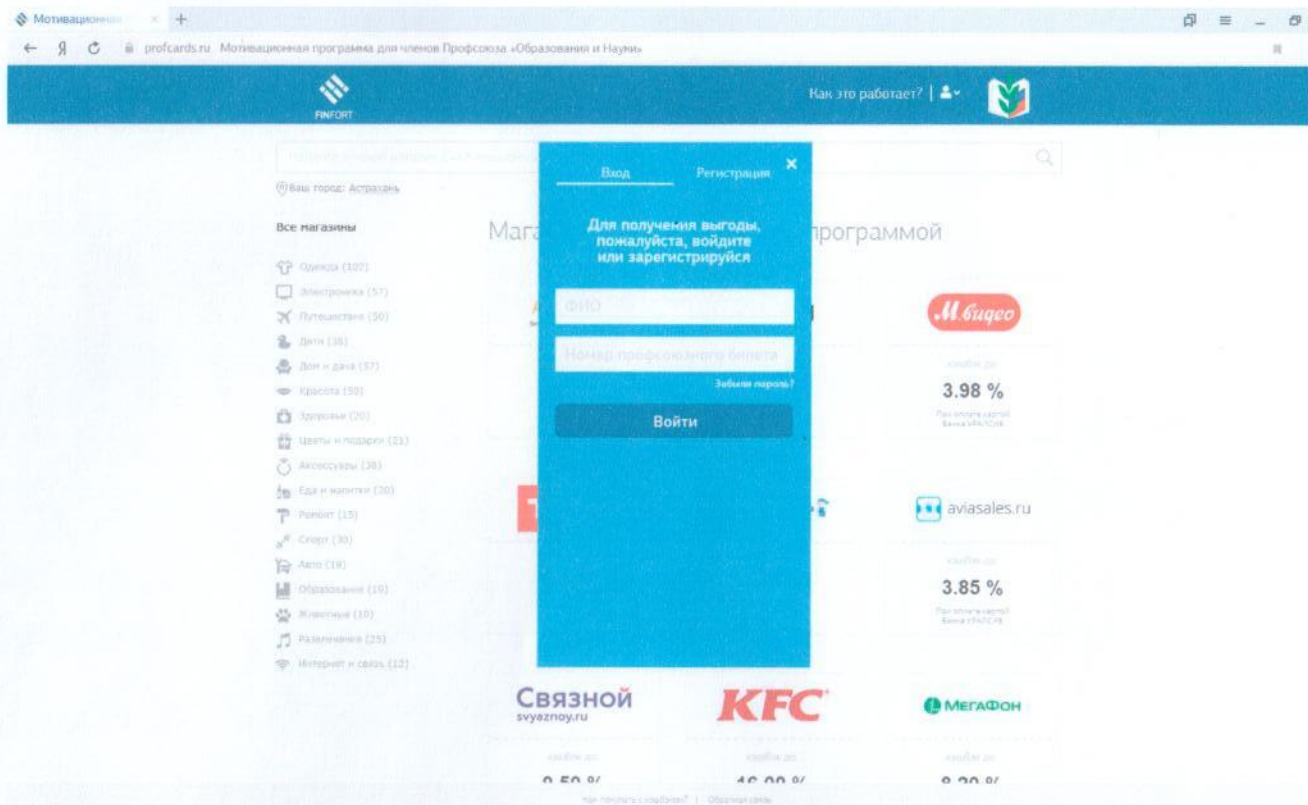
Мотивацион
profcards.ru Мотивационная программа для членов Профсоюза «Образования и Науки»

FINFORT

Как это работает? |

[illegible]

Ваш город: Астрахань

Все магазины

Одежда (107)
Электроника (57)
Путешествия (50)
Дети (38)
Дом и дача (37)
Красота (50)
Здоровье (20)
Цветы и подарки (21)
Аксессуары (38)
Еда и напитки (20)
Ремонт (15)
Спорт (30)
Авто (19)
Образование (10)
Животные (10)
Развлечения (25)
Интернет и связь (12)

Мага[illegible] программой

Вход
Регистрация

Для получения выгоды, пожалуйста, войдите или зарегистрируйся

ФИО

Номер профсоюзного билета

Забыли пароль?

Войти

М.видео

кэшбэк до
3.98 %
При оплате картой Банка УРАЛСИБ

aviasales.ru

кэшбэк до
3.85 %
При оплате картой Банка УРАЛСИБ

Связной
svyaznoy.ru

KFC

МегаФон

кэшбэк до
0.50 %

кэшбэк до
16.00 %

кэшбэк до
8.20 %

Как получить кэшбэк? | Обратная связь